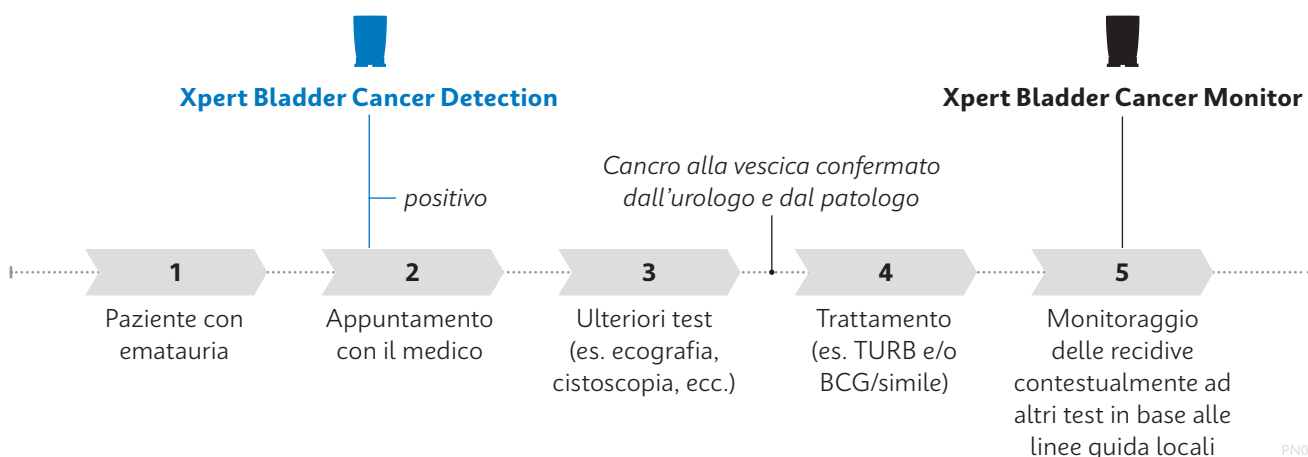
Xpert Bladder Cancer Detection

Xpert Bladder Cancer Monitor

positivo

Cancro alla vescica confermato dall'urologo e dal patologo

1
Paziente con ematauria

2
Appuntamento con il medico

3
Ulteriori test (es. ecografia, cistoscopia, ecc.)

4
Trattamento (es. TURB e/o BCG/simile)

5
Monitoraggio delle recidive contestualmente ad altri test in base alle linee guida locali

PN0